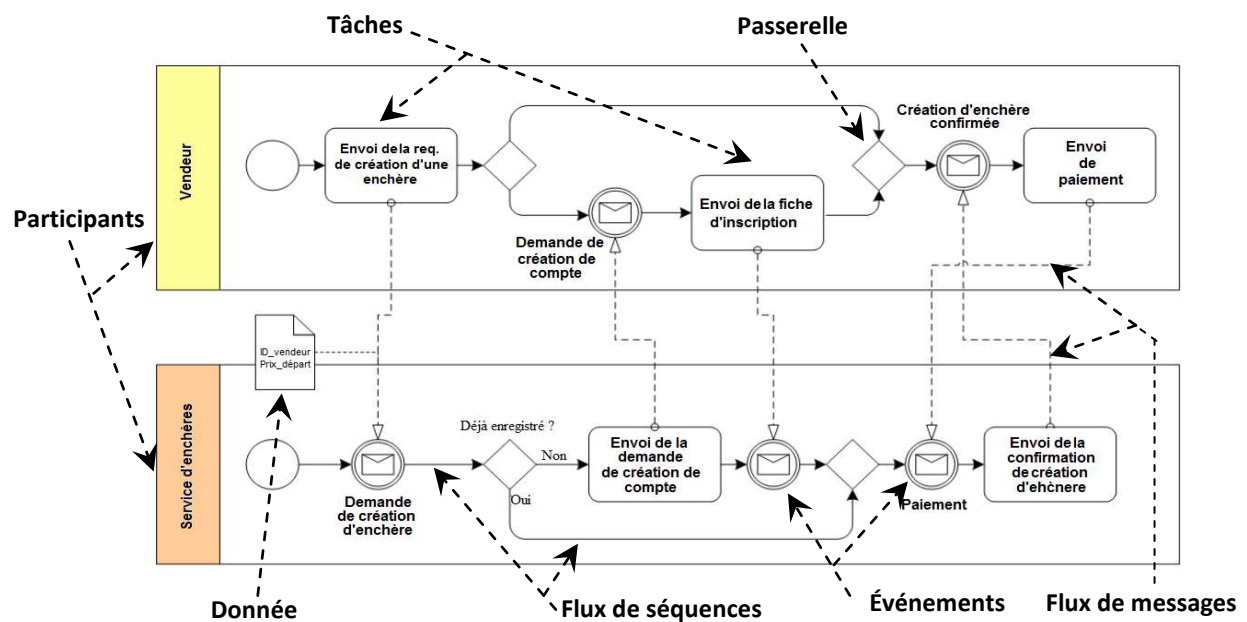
Tâches

Passerelle

Vendeur

Envoi de la req. de création d'une enchère

Création d'enchère confirmée

Envoi de paiement

Participants

Demande de création de compte

Envoi de la fiche d'inscription

ID_vendeur
Prix_départ

Service d'enchères

Déjà enregistré ?

Non

Oui

Envoi de la demande de création de compte

Envoi de la confirmation de création d'ehcnere

Demande de création d'enchère

Paiement

Donnée

Flux de séquences

Événements

Flux de messages